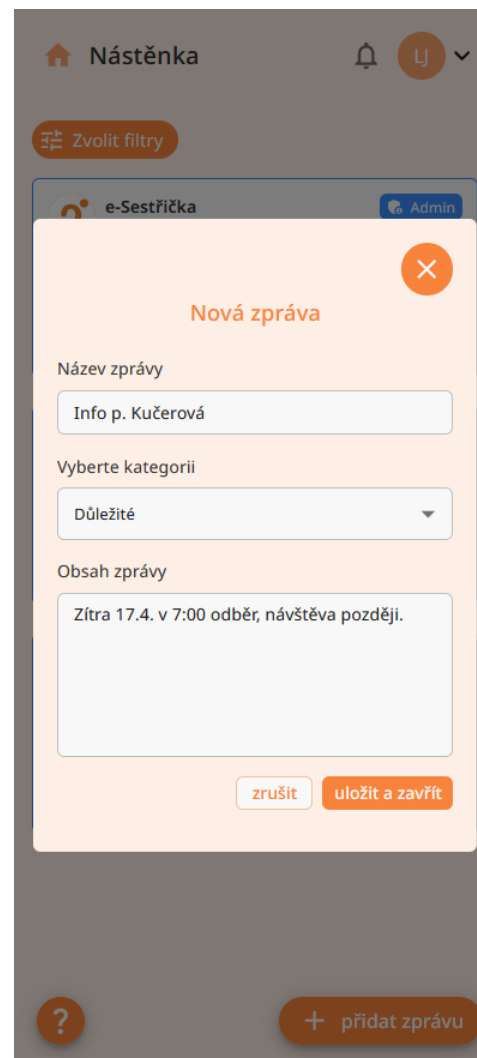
Nástěnka

LJ

Zvolit filtry

e-Sestřička

Admin

Nová zpráva

Název zprávy

Info p. Kučerová

Vyberte kategorii

Důležité

Obsah zprávy

Zítra 17.4. v 7:00 odběr, návštěva později.

zrušit

uložit a zavřít

?

+ přidat zprávu